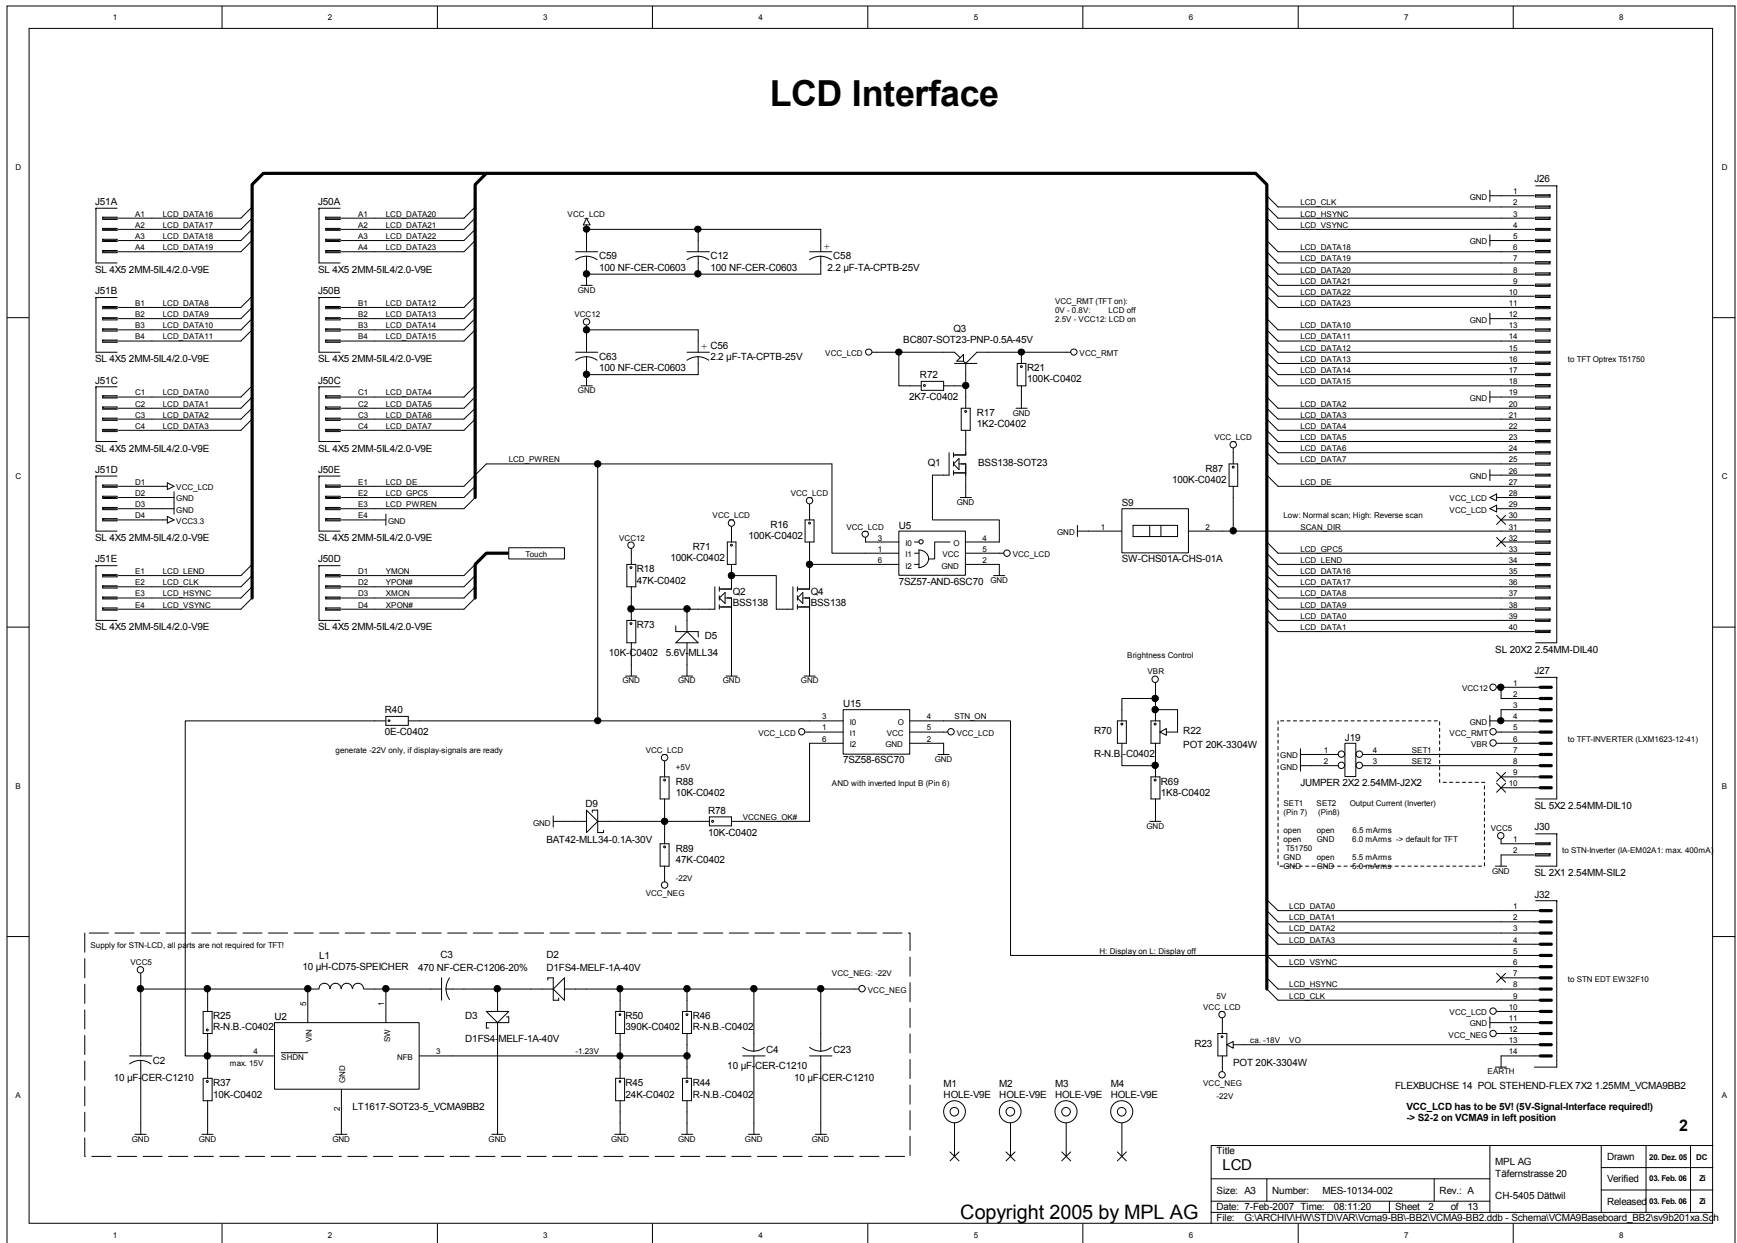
1 2 3 4 5 6 7 8

LCD Interface

D

J51A
A1 LCD_DATA16
A2 LCD_DATA17
A3 LCD_DATA18
A4 LCD_DATA19
SL 4X5 2MM-5IL4/2.0-V9E

J51B
B1 LCD_DATA8
B2 LCD_DATA9
B3 LCD_DATA10
B4 LCD_DATA11
SL 4X5 2MM-5IL4/2.0-V9E

J51C
C1 LCD_DATA0
C2 LCD_DATA1
C3 LCD_DATA2
C4 LCD_DATA3
SL 4X5 2MM-5IL4/2.0-V9E

J51D
D1 VCC_LCD
D2 GND
D3 GND
D4 VCC3.3
SL 4X5 2MM-5IL4/2.0-V9E

J51E
E1 LCD_LEND
E2 LCD_CLK
E3 LCD_HSYNC
E4 LCD_VSYNC
SL 4X5 2MM-5IL4/2.0-V9E

J50A
A1 LCD_DATA20
A2 LCD_DATA21
A3 LCD_DATA22
A4 LCD_DATA23
SL 4X5 2MM-5IL4/2.0-V9E

J50B
B1 LCD_DATA12
B2 LCD_DATA13
B3 LCD_DATA14
B4 LCD_DATA15
SL 4X5 2MM-5IL4/2.0-V9E

J50C
C1 LCD_DATA4
C2 LCD_DATA5
C3 LCD_DATA6
C4 LCD_DATA7
SL 4X5 2MM-5IL4/2.0-V9E

J50E
E1 LCD_DE
E2 LCD_GPC5
E3 LCD_PWREN
E4 GND
SL 4X5 2MM-5IL4/2.0-V9E

J50D
D1 YMON
D2 YPON#
D3 XMON
D4 XPON#
SL 4X5 2MM-5IL4/2.0-V9E

Touch
LCD_PWREN

VCC_LCD
C59 100 NF-CER-C0603
C12 100 NF-CER-C0603
C58 2.2 µF-TA-CPTB-25V
GND

VCC12
C63 100 NF-CER-C0603
C56 2.2 µF-TA-CPTB-25V
GND

VCC_RMT (TFT on):
0V - 0.8V: LCD off
2.5V - VCC12: LCD on

Q3
BC807-SOT23-PNP-0.5A-45V
VCC_LCD
VCC_RMT
R72 2K7-C0402
R21 100K-C0402
GND
R17 1K2-C0402
Q1 BSS138-SOT23
GND

VCC_LCD
R16 100K-C0402
VCC_LCD
R71 100K-C0402
VCC12
R18 47K-C0402
Q2 BSS138
Q4 BSS138
R73 10K-C0402
D5 5.6V-MLL34
GND GND GND GND

VCC_LCD
U5
3 I0 O 4
1 I1 VCC 5 VCC_LCD
6 I2 GND 2
7SZ57-AND-6SC70
GND

VCC_LCD
R87 100K-C0402
GND 1 S9 2
SW-CHS01A-CHS-01A
Low: Normal scan; High: Reverse scan
SCAN_DIR

J26
GND 1
LCD_CLK 2
LCD_HSYNC 3
LCD_VSYNC 4
GND 5
LCD_DATA18 6
LCD_DATA19 7
LCD_DATA20 8
LCD_DATA21 9
LCD_DATA22 10
LCD_DATA23 11
GND 12
LCD_DATA10 13
LCD_DATA11 14
LCD_DATA12 15
LCD_DATA13 16
LCD_DATA14 17
LCD_DATA15 18
GND 19
LCD_DATA2 20
LCD_DATA3 21
LCD_DATA4 22
LCD_DATA5 23
LCD_DATA6 24
LCD_DATA7 25
GND 26
LCD_DE 27
VCC_LCD 28
VCC_LCD 29
30
SCAN_DIR 31
32
LCD_GPC5 33
LCD_LEND 34
LCD_DATA16 35
LCD_DATA17 36
LCD_DATA8 37
LCD_DATA9 38
LCD_DATA0 39
LCD_DATA1 40
SL 20X2 2.54MM-DIL40
to TFT Optrex T51750

C

Brightness Control
VBR
R70 R-N.B.-C0402
R22 POT 20K-3304W
R69 1K8-C0402
GND

J27
VCC12 1
2
3
4
GND
VCC_RMT
VBR
7
8
9
10
SL 5X2 2.54MM-DIL10
to TFT-INVERTER (LXM1623-12-41)

J19
GND 1 4 SET1
GND 2 3 SET2
JUMPER 2X2 2.54MM-J2X2

SET1 (Pin 7) SET2 (Pin8) Output Current (Inverter)
open open 6.5 mArms
open GND 6.0 mArms -> default for TFT T51750
GND open 5.5 mArms
GND GND 5.0 mArms

VCC5
J30
1
2
GND
to STN-Inverter (IA-EM02A1: max. 400mA)
SL 2X1 2.54MM-SIL2

R40
0E-C0402
generate -22V only, if display-signals are ready

U15
3 I0 O 4 STN_ON
VCC_LCD 1 I1 VCC 5 VCC_LCD
6 I2 GND 2
7SZ58-6SC70
GND
AND with inverted Input B (Pin 6)

VCC_LCD
+5V
R88 10K-C0402
GND D9
BAT42-MLL34-0.1A-30V
R78 10K-C0402
VCCNEG_OK#
R89 47K-C0402
-22V
VCC_NEG

B

J32
LCD_DATA0 1
LCD_DATA1 2
LCD_DATA2 3
LCD_DATA3 4
5
LCD_VSYNC 6
7
LCD_HSYNC 8
LCD_CLK 9
VCC_LCD 10
GND 11
VCC_NEG 12
13
14
EARTH
to STN EDT EW32F10
FLEXBUCHSE 14 POL STEHEND-FLEX 7X2 1.25MM_VCMA9BB2

H: Display on L: Display off

5V
VCC_LCD
R23
ca. -18V VO
POT 20K-3304W
VCC_NEG
-22V

Supply for STN-LCD, all parts are not required for TFT!
VCC5
L1 10 µH-CD75-SPEICHER
C3 470 NF-CER-C1206-20%
D2 D1FS4-MELF-1A-40V
VCC_NEG: -22V
VCC_NEG
R25 R-N.B.-C0402
U2
5 VIN
1 SW
4 SHDN
max. 15V
NFB 3
GND 2
LT1617-SOT23-5_VCMA9BB2
D3 D1FS4-MELF-1A-40V
R50 390K-C0402
R46 R-N.B.-C0402
-1.23V
C4 10 µF-CER-C1210
C23 10 µF-CER-C1210
C2 10 µF-CER-C1210
R37 10K-C0402
R45 24K-C0402
R44 R-N.B.-C0402
GND GND GND GND GND GND GND GND

M1 HOLE-V9E
M2 HOLE-V9E
M3 HOLE-V9E
M4 HOLE-V9E

A

VCC_LCD has to be 5V! (5V-Signal-Interface required!)
-> S2-2 on VCMA9 in left position

2

Copyright 2005 by MPL AG

| Title LCD | MPL AG Täfernstrasse 20 CH-5405 Dättwil | Drawn 20. Dez. 05 DC |
|---|---|---|
| Size: A3 Number: MES-10134-002 Rev.: A | | Verified 03. Feb. 06 ZI |
| Date: 7-Feb-2007 Time: 08:11:20 Sheet 2 of 13 | | Released 03. Feb. 06 ZI |
| File: G:\ARCHIV\HW\STD\VAR\Vcma9-BB\-BB2\VCMA9-BB2.ddb - Schema\VCMA9Baseboard_BB2\sv9b201xa.Sch | | |

1 2 3 4 5 6 7 8